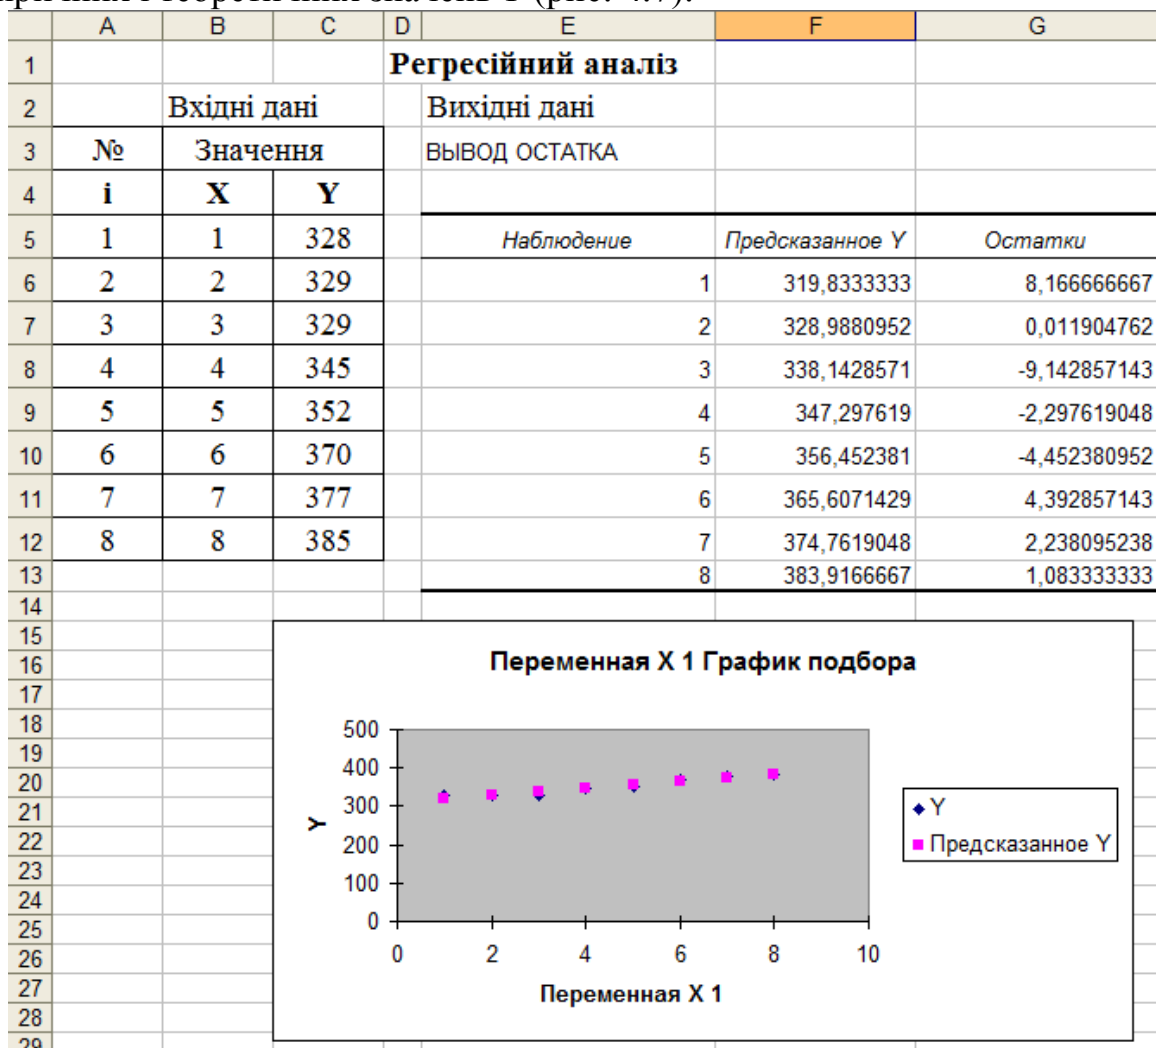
|  | A | B | C | D | E | F | G |
|---|---|---|---|---|---|---|---|
| 1 |  |  |  | **Регресійний аналіз** |  |  |  |
| 2 |  | Вхідні дані |  |  | Вихідні дані |  |  |
| 3 | № | Значення |  |  | ВЫВОД ОСТАТКА |  |  |
| 4 | **i** | **X** | **Y** |  |  |  |  |
| 5 | 1 | 1 | 328 |  | *Наблюдение* | *Предсказанное Y* | *Остатки* |
| 6 | 2 | 2 | 329 |  | 1 | 319,8333333 | 8,166666667 |
| 7 | 3 | 3 | 329 |  | 2 | 328,9880952 | 0,011904762 |
| 8 | 4 | 4 | 345 |  | 3 | 338,1428571 | -9,142857143 |
| 9 | 5 | 5 | 352 |  | 4 | 347,297619 | -2,297619048 |
| 10 | 6 | 6 | 370 |  | 5 | 356,452381 | -4,452380952 |
| 11 | 7 | 7 | 377 |  | 6 | 365,6071429 | 4,392857143 |
| 12 | 8 | 8 | 385 |  | 7 | 374,7619048 | 2,238095238 |
| 13 |  |  |  |  | 8 | 383,9166667 | 1,083333333 |
| 14 |  |  |  |  |  |  |  |

15 16 17 18 19 20 21 22 23 24 25 26 27 28 29

**Переменная X 1 График подбора**

500
400
300
200
100
0

Y

0 2 4 6 8 10

**Переменная X 1**

Y
Предсказанное Y